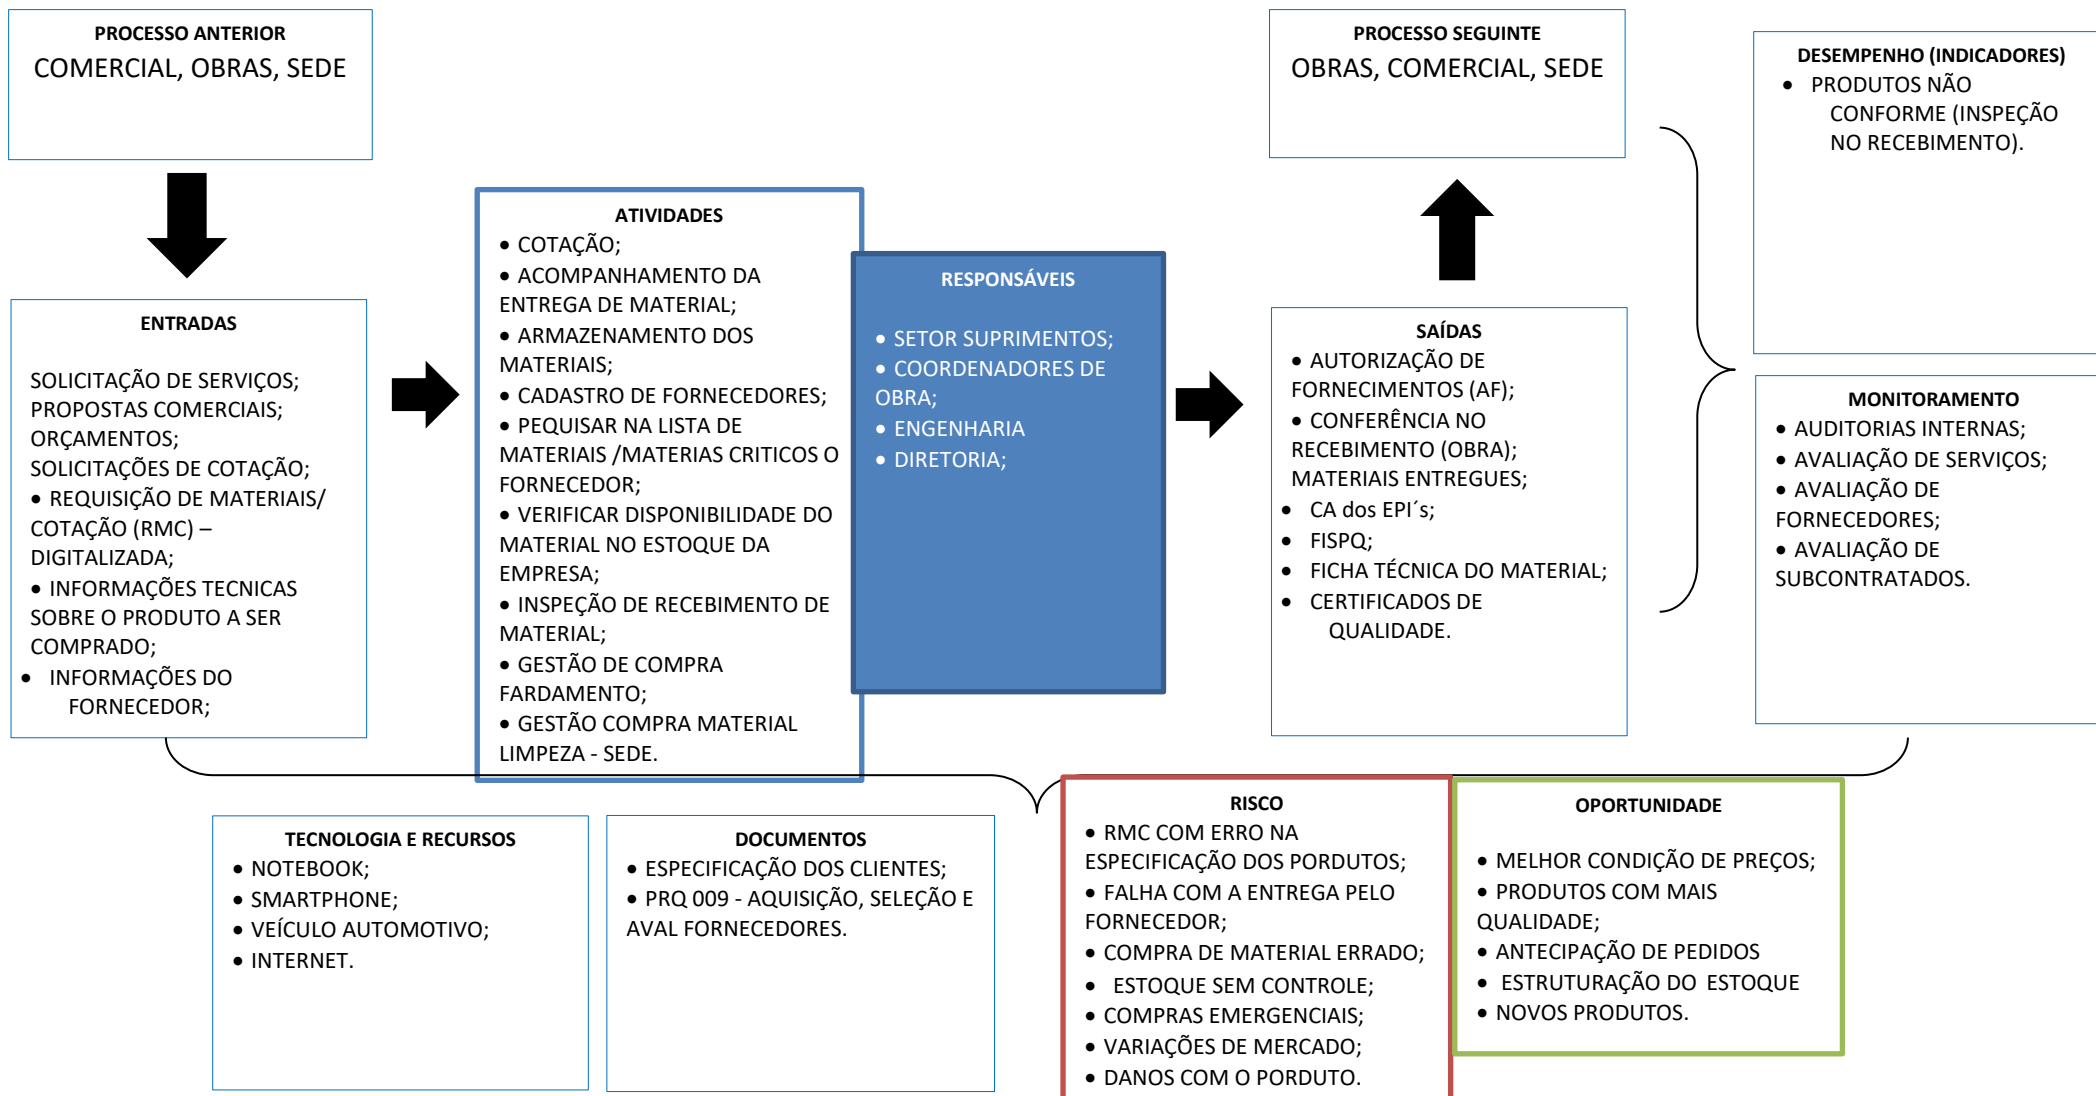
PROCESSO ANTERIOR
COMERCIAL, OBRAS, SEDE

ENTRADAS

SOLICITAÇÃO DE SERVIÇOS;
PROPOSTAS COMERCIAIS;
ORÇAMENTOS;
SOLICITAÇÕES DE COTAÇÃO;
• REQUISIÇÃO DE MATERIAIS/ COTAÇÃO (RMC) – DIGITALIZADA;
• INFORMAÇÕES TECNICAS SOBRE O PRODUTO A SER COMPRADO;
• INFORMAÇÕES DO FORNECEDOR;

ATIVIDADES
• COTAÇÃO;
• ACOMPANHAMENTO DA ENTREGA DE MATERIAL;
• ARMAZENAMENTO DOS MATERIAIS;
• CADASTRO DE FORNECEDORES;
• PEQUISAR NA LISTA DE MATERIAIS /MATERIAS CRITICOS O FORNECEDOR;
• VERIFICAR DISPONIBILIDADE DO MATERIAL NO ESTOQUE DA EMPRESA;
• INSPEÇÃO DE RECEBIMENTO DE MATERIAL;
• GESTÃO DE COMPRA FARDAMENTO;
• GESTÃO COMPRA MATERIAL LIMPEZA - SEDE.

RESPONSÁVEIS

• SETOR SUPRIMENTOS;
• COORDENADORES DE OBRA;
• ENGENHARIA
• DIRETORIA;

PROCESSO SEGUINTE
OBRAS, COMERCIAL, SEDE

SAÍDAS
• AUTORIZAÇÃO DE FORNECIMENTOS (AF);
• CONFERÊNCIA NO RECEBIMENTO (OBRA); MATERIAIS ENTREGUES;
• CA dos EPI´s;
• FISPQ;
• FICHA TÉCNICA DO MATERIAL;
• CERTIFICADOS DE QUALIDADE.

DESEMPENHO (INDICADORES)
• PRODUTOS NÃO CONFORME (INSPEÇÃO NO RECEBIMENTO).

MONITORAMENTO
• AUDITORIAS INTERNAS;
• AVALIAÇÃO DE SERVIÇOS;
• AVALIAÇÃO DE FORNECEDORES;
• AVALIAÇÃO DE SUBCONTRATADOS.

TECNOLOGIA E RECURSOS
• NOTEBOOK;
• SMARTPHONE;
• VEÍCULO AUTOMOTIVO;
• INTERNET.

DOCUMENTOS
• ESPECIFICAÇÃO DOS CLIENTES;
• PRQ 009 - AQUISIÇÃO, SELEÇÃO E AVAL FORNECEDORES.

RISCO
• RMC COM ERRO NA ESPECIFICAÇÃO DOS PORDUTOS;
• FALHA COM A ENTREGA PELO FORNECEDOR;
• COMPRA DE MATERIAL ERRADO;
• ESTOQUE SEM CONTROLE;
• COMPRAS EMERGENCIAIS;
• VARIAÇÕES DE MERCADO;
• DANOS COM O PORDUTO.

OPORTUNIDADE

• MELHOR CONDIÇÃO DE PREÇOS;
• PRODUTOS COM MAIS QUALIDADE;
• ANTECIPAÇÃO DE PEDIDOS
• ESTRUTURAÇÃO DO ESTOQUE
• NOVOS PRODUTOS.